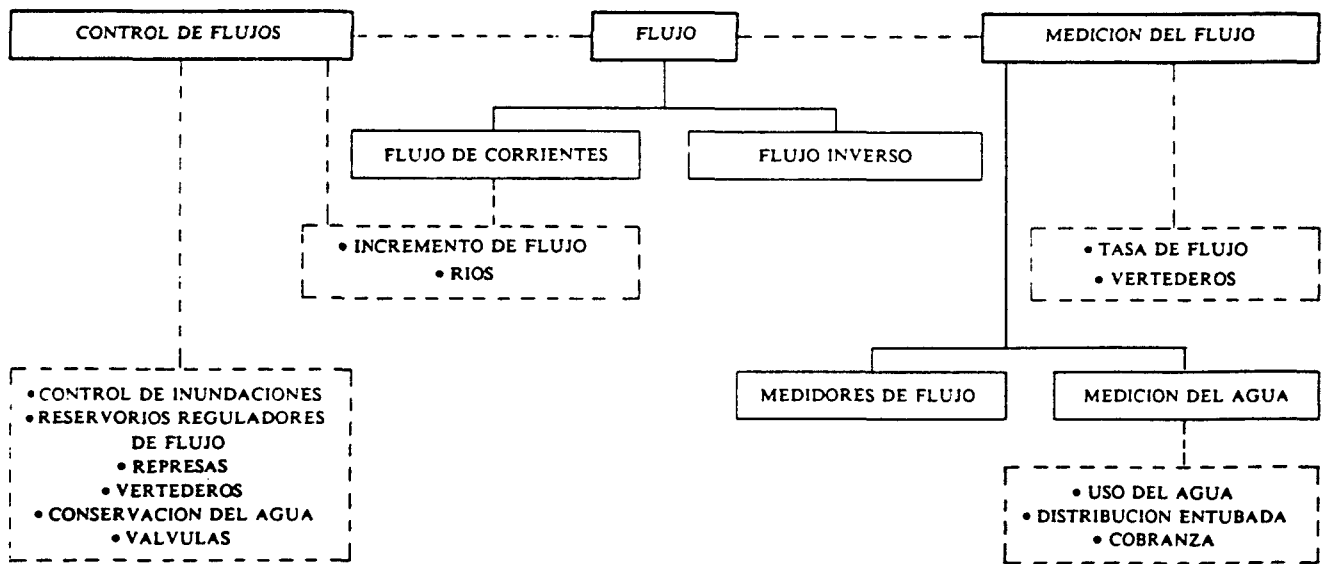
CONTROL DE FLUJOS

FLUJO

MEDICION DEL FLUJO

FLUJO DE CORRIENTES

FLUJO INVERSO

• INCREMENTO DE FLUJO
• RIOS

• TASA DE FLUJO
• VERTEDEROS

• CONTROL DE INUNDACIONES
• RESERVORIOS REGULADORES DE FLUJO
• REPRESAS
• VERTEDEROS
• CONSERVACION DEL AGUA
• VALVULAS

MEDIDORES DE FLUJO

MEDICION DEL AGUA

• USO DEL AGUA
• DISTRIBUCION ENTUBADA
• COBRANZA